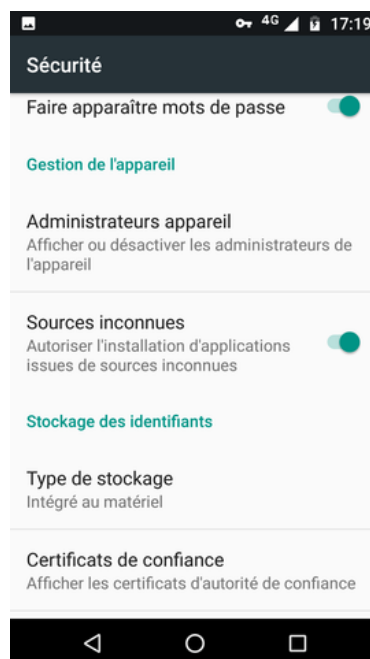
4G 17:19

Sécurité

Faire apparaître mots de passe

Gestion de l'appareil

Administrateurs appareil
Afficher ou désactiver les administrateurs de l'appareil

Sources inconnues
Autoriser l'installation d'applications issues de sources inconnues

Stockage des identifiants

Type de stockage
Intégré au matériel

Certificats de confiance
Afficher les certificats d'autorité de confiance